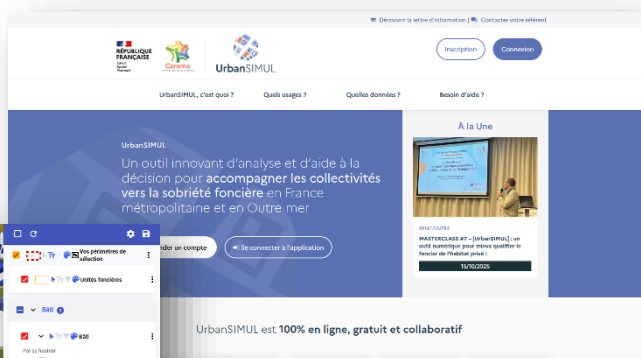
Découvrir la lettre d'information | Contacter votre référent

RÉPUBLIQUE FRANÇAISE
Liberté
Égalité
Fraternité

Cerema

UrbanSIMUL

Inscription

Connexion

UrbanSIMUL, c'est quoi ?

Quels usages ?

Quelles données ?

Besoin d'aide ?

UrbanSIMUL

Un outil innovant d'analyse et d'aide à la décision pour accompagner les collectivités vers la sobriété foncière en France métropolitaine et en Outre mer

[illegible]nder un compte

Se connecter à l'application

À la Une

RENCONTRE

MASTERCLASS #7 – [UrbanSIMUL] : un outil numérique pour mieux qualifier le foncier de l'habitat privé !

15/10/2025

Vos périmètres de sélection

Unités foncières

BAS

BDI

Par la hauteur

UrbanSIMUL est 100% en ligne, gratuit et collaboratif